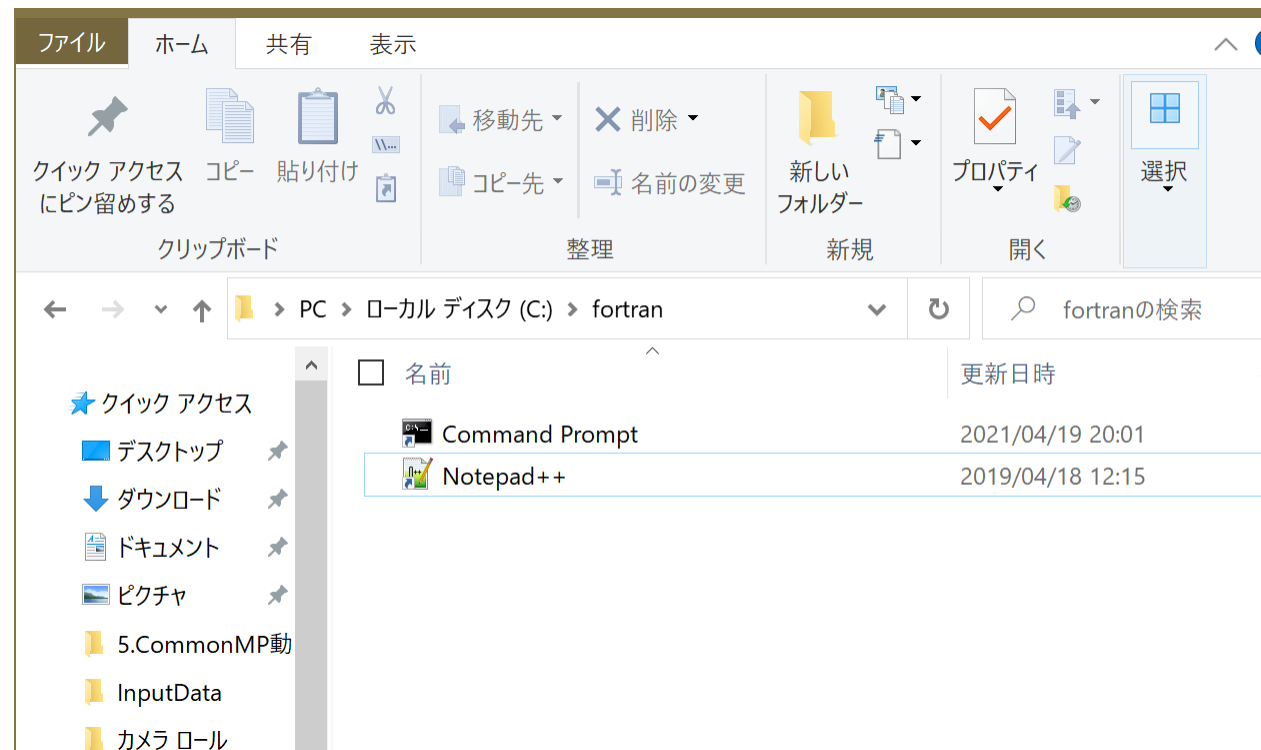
ファイル ホーム 共有 表示

クイック アクセス にピン留めする
コピー
貼り付け
クリップボード

移動先
コピー先
削除
名前の変更
整理

新しい フォルダー
新規

プロパティ
開く

選択

PC > ローカル ディスク (C:) > fortran

fortranの検索

クイック アクセス
デスクトップ
ダウンロード
ドキュメント
ピクチャ
5.CommonMP動
InputData
カメラ ロール

名前 | 更新日時

Command Prompt 2021/04/19 20:01
Notepad++ 2019/04/18 12:15